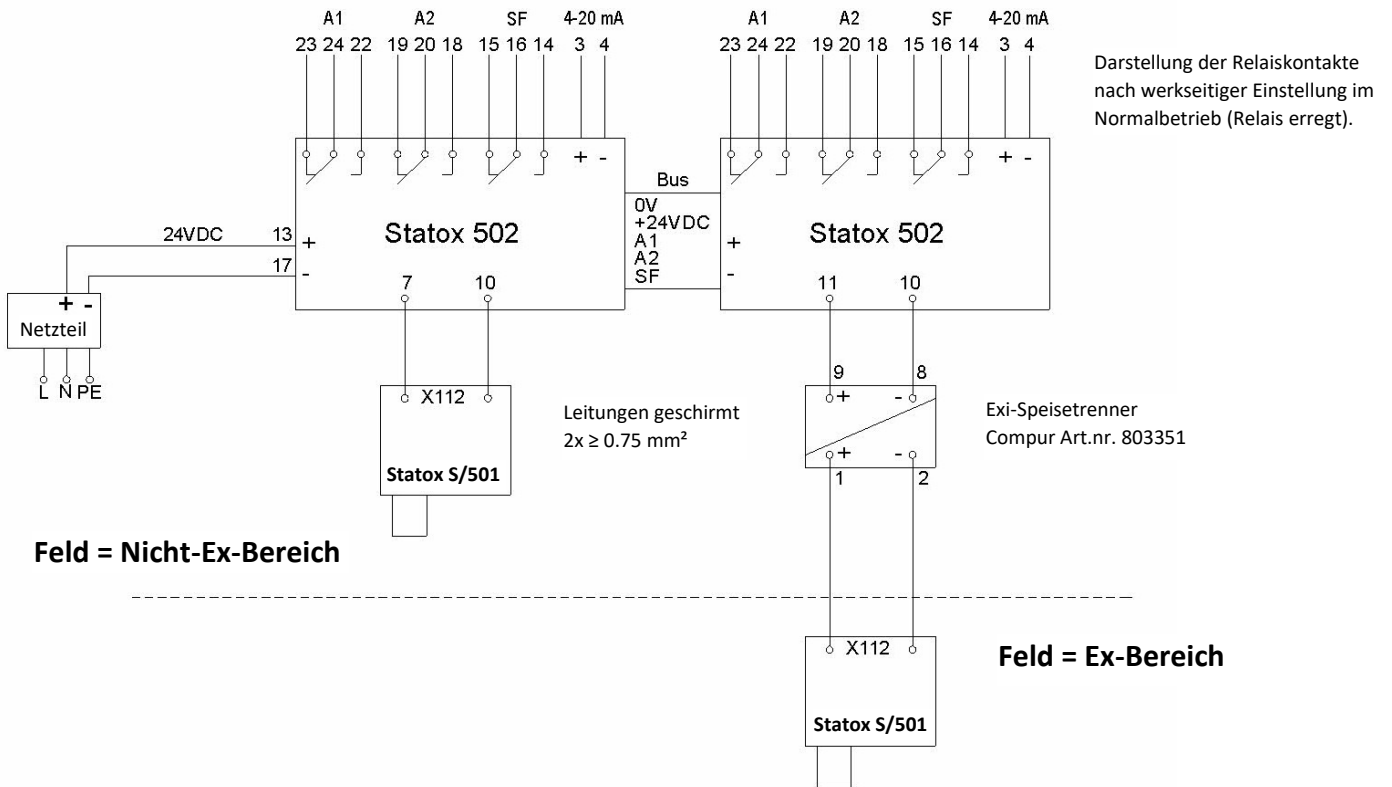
A1 A2 SF 4-20 mA
23 24 22 19 20 18 15 16 14 3 4

A1 A2 SF 4-20 mA
23 24 22 19 20 18 15 16 14 3 4

Darstellung der Relaiskontakte nach werkseitiger Einstellung im Normalbetrieb (Relais erregt).

+ -

Bus
0V
+24VDC
A1
A2
SF

+ -

24VDC 13 +
17 -

Statox 502

Statox 502

+
-

7 10

11 10

+ -
Netzteil
L N PE

X112

Statox S/501

Leitungen geschirmt
2x ≥ 0.75 mm²

9 8
+ -
+ -
1 2

Exi-Speisetrenner
Compur Art.nr. 803351

Feld = Nicht-Ex-Bereich

X112

Statox S/501

Feld = Ex-Bereich